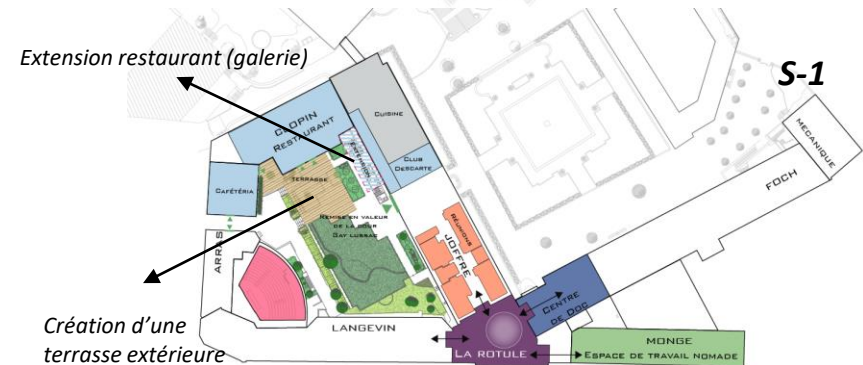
Extension restaurant (galerie)

S-1

CHOPIN
RESTAURANT

CUISINE

CLUB
DESCARTE

CAFÉTÉRIA

TERRASSE

Remise en valeur de la cour Gay Lussac

RÉUNIONS

JOFFRE

MECANIQUE

FOCH

ARRAS

Création d'une terrasse extérieure

LANGEVIN

LA ROTULE

CENTRE DE DOC

MONGE
ESPACE DE TRAVAIL NOMADE